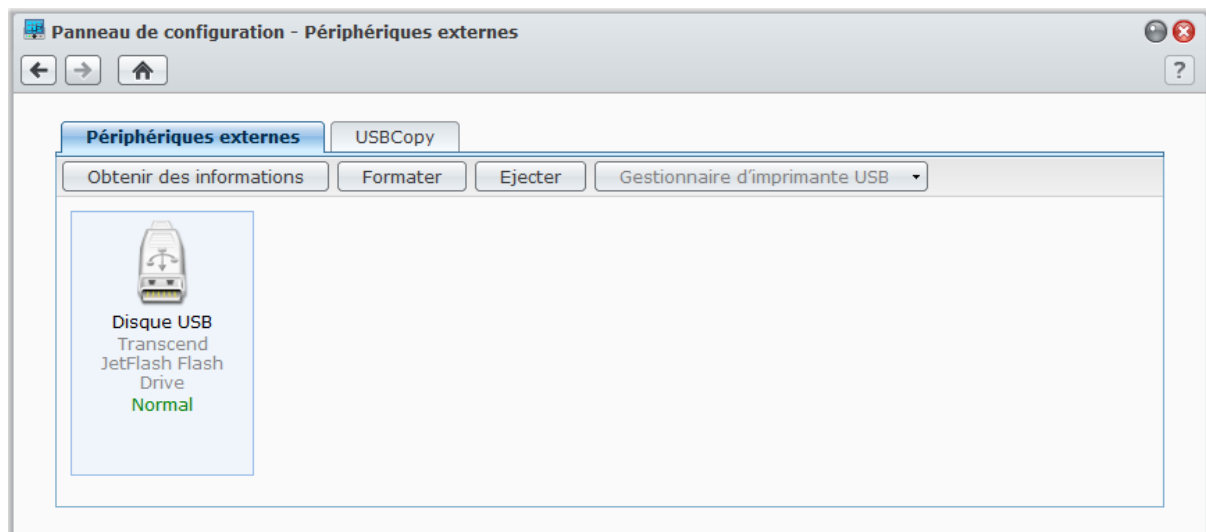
Panneau de configuration - Périphériques externes

?

Périphériques externes

USBCopy

Obtenir des informations

Formater

Ejecter

Gestionnaire d'imprimante USB

Disque USB
Transcend JetFlash Flash Drive
Normal